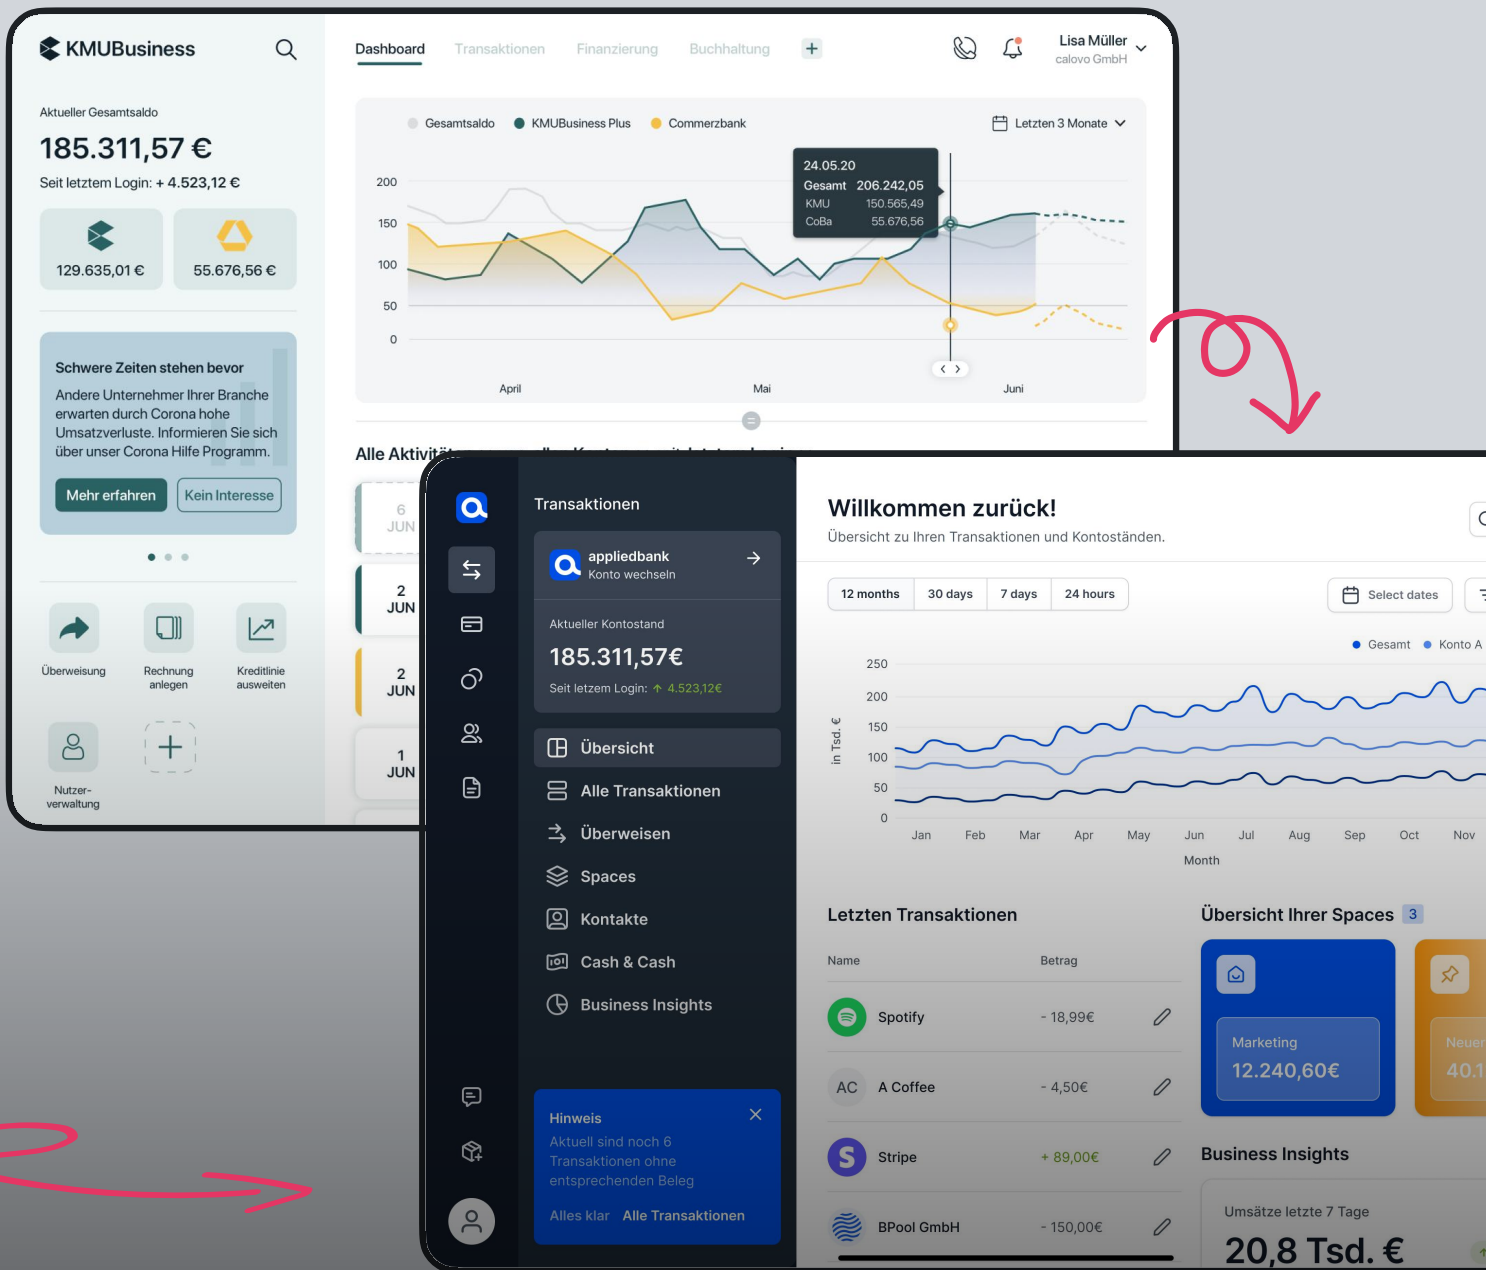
KMUBusiness

Aktueller Gesamtsaldo

185.311,57 €

Seit letztem Login: + 4.523,12 €

129.635,01 €

55.676,56 €

Schwere Zeiten stehen bevor

Andere Unternehmer Ihrer Branche erwarten durch Corona hohe Umsatzverluste. Informieren Sie sich über unser Corona Hilfe Programm.

Mehr erfahren
Kein Interesse

Überweisung
Rechnung anlegen
Kreditlinie ausweiten
Nutzer-verwaltung

Dashboard Transaktionen Finanzierung Buchhaltung +

Lisa Müller
calovo GmbH

Gesamtsaldo KMUBusiness Plus Commerzbank

Letzten 3 Monate

200
150
100
50
0

24.05.20
Gesamt 206.242,05
KMU 150.565,49
CoBa 55.676,56

April Mai Juni

Alle Aktivit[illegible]

6 JUN
2 JUN
2 JUN
1 JUN

Transaktionen

appliedbank
Konto wechseln

Aktueller Kontostand

185.311,57€

Seit letzem Login: 4.523,12€

Übersicht
Alle Transaktionen
Überweisen
Spaces
Kontakte
Cash & Cash
Business Insights

Hinweis
Aktuell sind noch 6 Transaktionen ohne entsprechenden Beleg

Alles klar Alle Transaktionen

Willkommen zurück!
Übersicht zu Ihren Transaktionen und Kontoständen.

12 months 30 days 7 days 24 hours

Select dates

Gesamt Konto A

250
200
150
100
50
0

in Tsd. €

Jan Feb Mar Apr May Jun Jul Aug Sep Oct Nov

Month

Letzten Transaktionen

| Name | Betrag |
|---|---|
| Spotify | - 18,99€ |
| AC A Coffee | - 4,50€ |
| Stripe | + 89,00€ |
| BPool GmbH | - 150,00€ |

Übersicht Ihrer Spaces 3

Marketing
12.240,60€

Neue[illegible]
40.1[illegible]

Business Insights

Umsätze letzte 7 Tage

20,8 Tsd. €